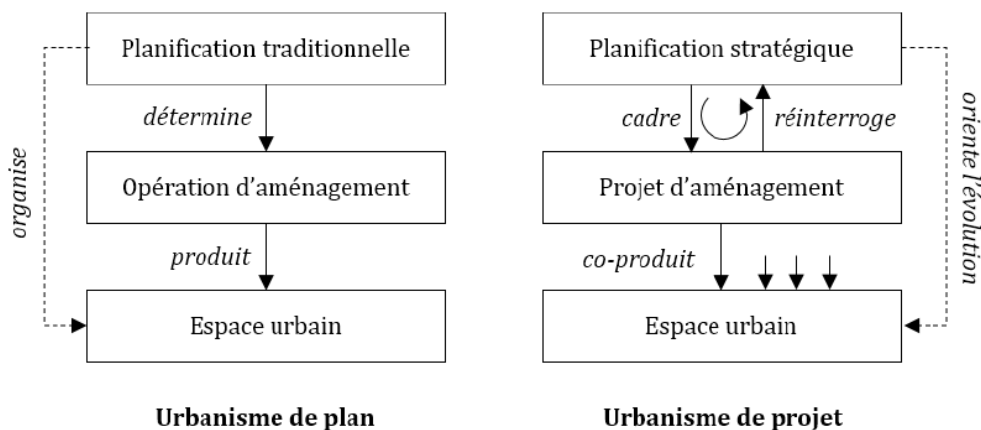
Planification traditionnelle

organise

détermine

Opération d'aménagement

produit

Espace urbain

Urbanisme de plan

Planification stratégique

cadre

réinterroge

orienté l'évolution

Projet d'aménagement

co-produit

Espace urbain

Urbanisme de projet